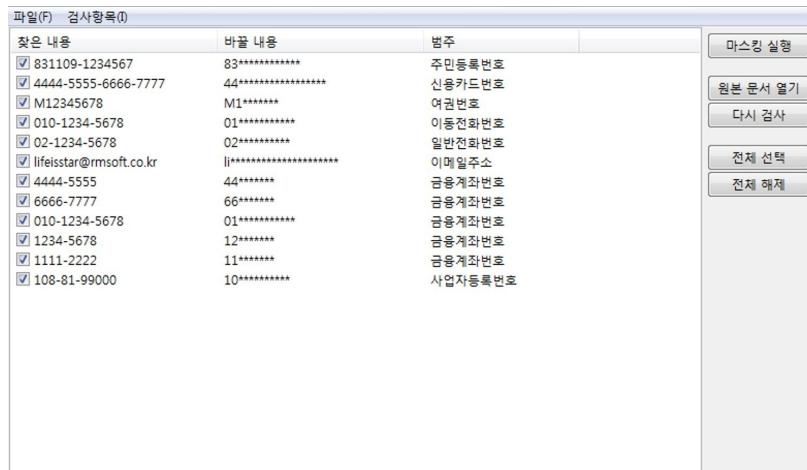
파일(F) 검사항목(I)

| 찾은 내용 | 바꿀 내용 | 범주 |
|---|---|---|
| 831109-1234567 | 83*********** | 주민등록번호 |
| 4444-5555-6666-7777 | 44***************** | 신용카드번호 |
| M12345678 | M1******* | 여권번호 |
| 010-1234-5678 | 01*********** | 이동전화번호 |
| 02-1234-5678 | 02********** | 일반전화번호 |
| lifeisstar@rmsoft.co.kr | li********************* | 이메일주소 |
| 4444-5555 | 44******* | 금융계좌번호 |
| 6666-7777 | 66******* | 금융계좌번호 |
| 010-1234-5678 | 01*********** | 금융계좌번호 |
| 1234-5678 | 12******* | 금융계좌번호 |
| 1111-2222 | 11******* | 금융계좌번호 |
| 108-81-99000 | 10********** | 사업자등록번호 |

마스킹 실행
원본 문서 열기
다시 검사
전체 선택
전체 해제